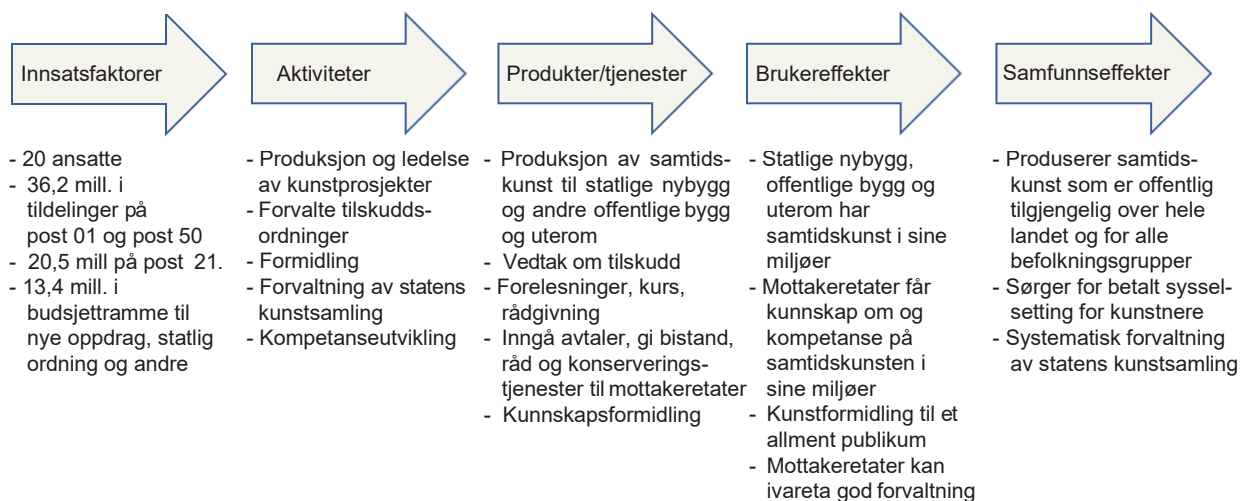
Innsatsfaktorer

- 20 ansatte
- 36,2 mill. i tildelinger på post 01 og post 50
- 20,5 mill på post 21.
- 13,4 mill. i budsjettramme til nye oppdrag, statlig ordning og andre

Aktiviteter

- Produksjon og ledelse av kunstprosjekter
- Forvalte tilskuddsordninger
- Formidling
- Forvaltning av statens kunstsamling
- Kompetanseutvikling

Produkter/tjenester

- Produksjon av samtidskunst til statlige nybygg og andre offentlige bygg og uterom
- Vedtak om tilskudd
- Forelesninger, kurs, rådgivning
- Inngå avtaler, gi bistand, råd og konserveringstjenester til mottakeretater
- Kunnskapsformidling

Brukereffekter

- Statlige nybygg, offentlige bygg og uterom har samtidskunst i sine miljøer
- Mottakeretater får kunnskap om og kompetanse på samtidskunsten i sine miljøer
- Kunstformidling til et allment publikum
- Mottakeretater kan ivareta god forvaltning

Samfunnseffekter

- Produserer samtidskunst som er offentlig tilgjengelig over hele landet og for alle befolkningsgrupper
- Sørger for betalt sysselsetting for kunstnere
- Systematisk forvaltning av statens kunstsamling